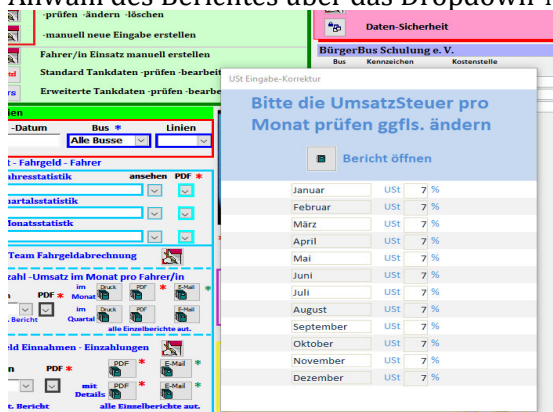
Auswahl des Berichtes über das Dropdown M

-prüfen -ändern -löschen

-manuell neue Eingabe erstellen

Fahrer/in Einsatz manuell erstellen

Standard Tankdaten -prüfen -bearbeit

Erweiterte Tankdaten -prüfen -bearbe

Daten-Sicherheit

BürgerBus Schulung e. V.

Bus Kennzeichen Kostenstelle

-Datum

Bus *

Linien

Alle Busse

t - Fahrgeld - Fahrer

hresstatistik

ansehen PDF *

artalsstatistik

onatsstatistik

Team Fahrgeldabrechnung

zahl -Umsatz im Monat pro Fahrer/in

PDF *

im Monat

Druck

PDF

E-Mail

im Quartal

Druck

PDF

E-Mail

. Bericht

alle Einzelberichte aut.

ld Einnahmen - Einzahlungen

n

PDF *

PDF

E-Mail

mit Details

PDF

E-Mail

. Bericht

alle Einzelberichte aut.

USt Eingabe-Korrektur

Bitte die UmsatzSteuer pro Monat prüfen ggfls. ändern

Bericht öffnen

| | | | |
|---|---|---|---|
| Januar | USt | 7 | % |
| Februar | USt | 7 | % |
| März | USt | 7 | % |
| April | USt | 7 | % |
| Mai | USt | 7 | % |
| Juni | USt | 7 | % |
| Juli | USt | 7 | % |
| August | USt | 7 | % |
| September | USt | 7 | % |
| Oktober | USt | 7 | % |
| November | USt | 7 | % |
| Dezember | USt | 7 | % |